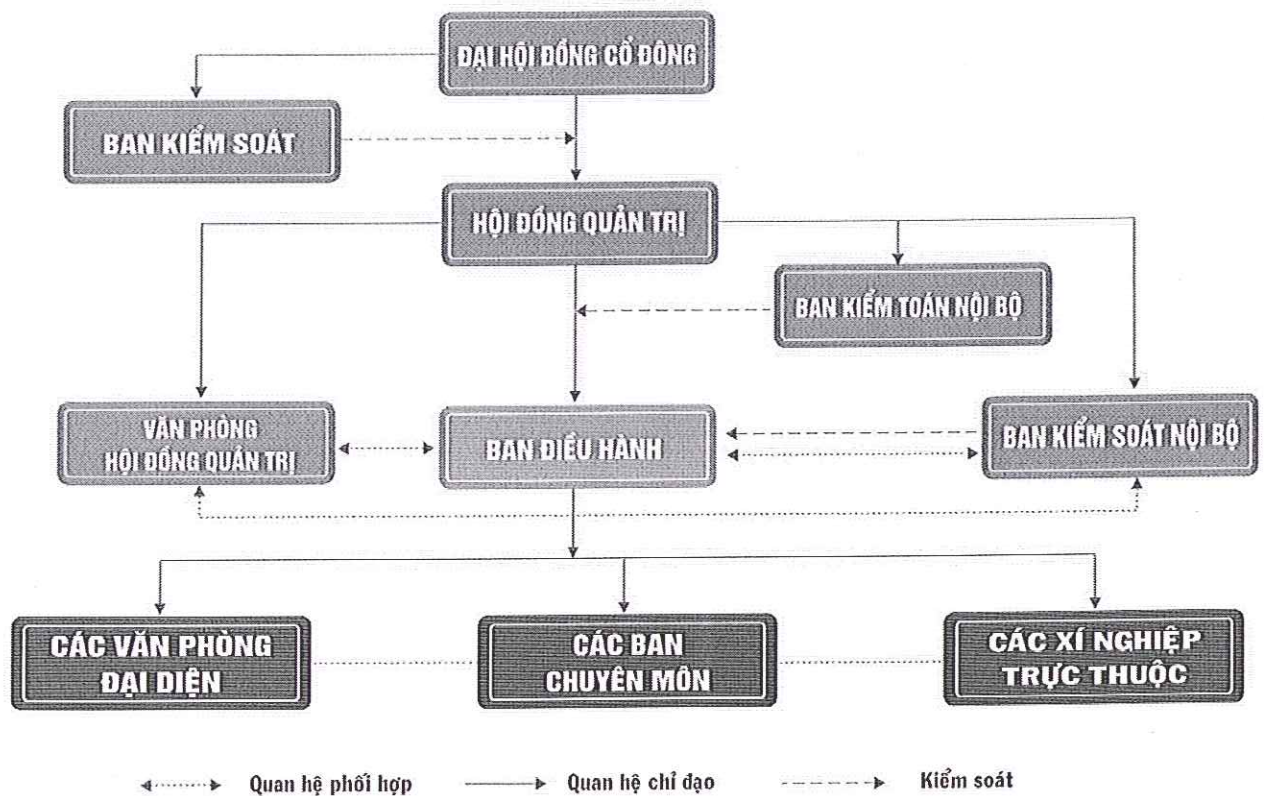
ĐẠI HỘI ĐỒNG CỔ ĐÔNG

BAN KIỂM SOÁT

HỘI ĐỒNG QUẢN TRỊ

BAN KIỂM TOÁN NỘI BỘ

VĂN PHÒNG HỘI ĐỒNG QUẢN TRỊ

BAN ĐIỀU HÀNH

BAN KIỂM SOÁT NỘI BỘ

CÁC VĂN PHÒNG ĐẠI DIỆN

CÁC BAN CHUYÊN MÔN

CÁC XÍ NGHIỆP TRỰC THUỘC

Quan hệ phối hợp

Quan hệ chỉ đạo

Kiểm soát